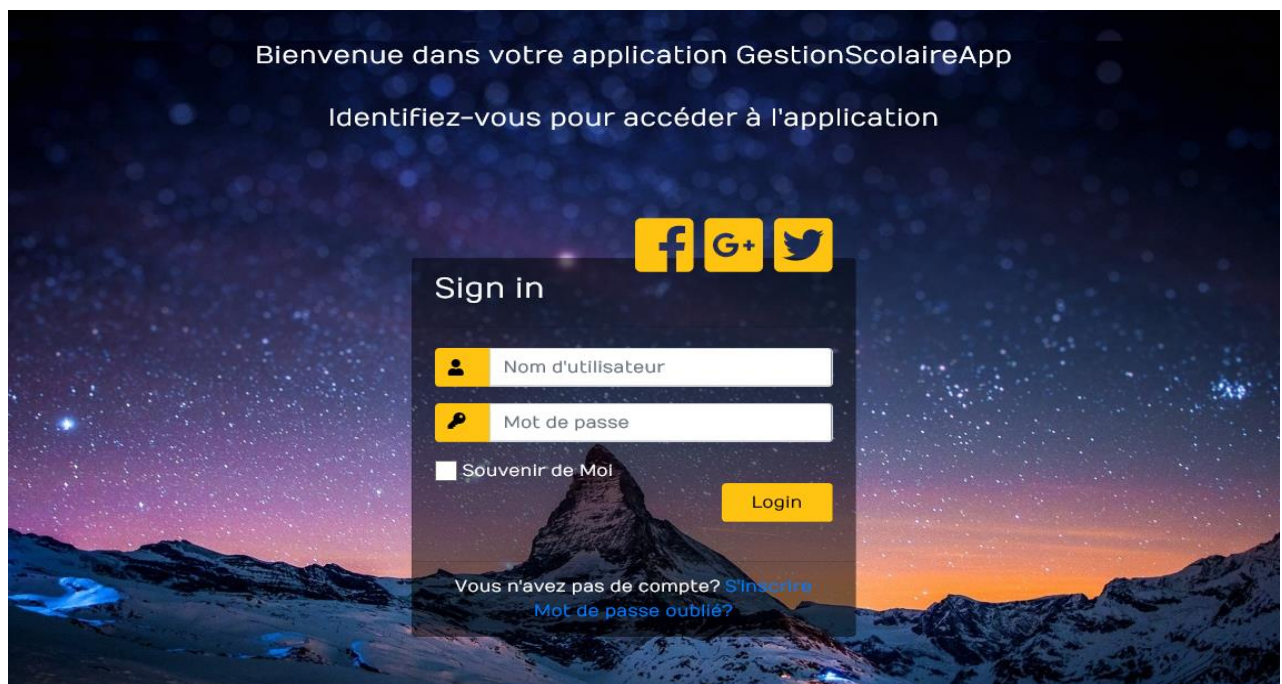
Bienvenue dans votre application GestionScolaireApp

Identifiez-vous pour accéder à l'application

G+

Sign in

Nom d'utilisateur

Mot de passe

Souvenir de Moi

Login

Vous n'avez pas de compte? S'inscrire
Mot de passe oublié?